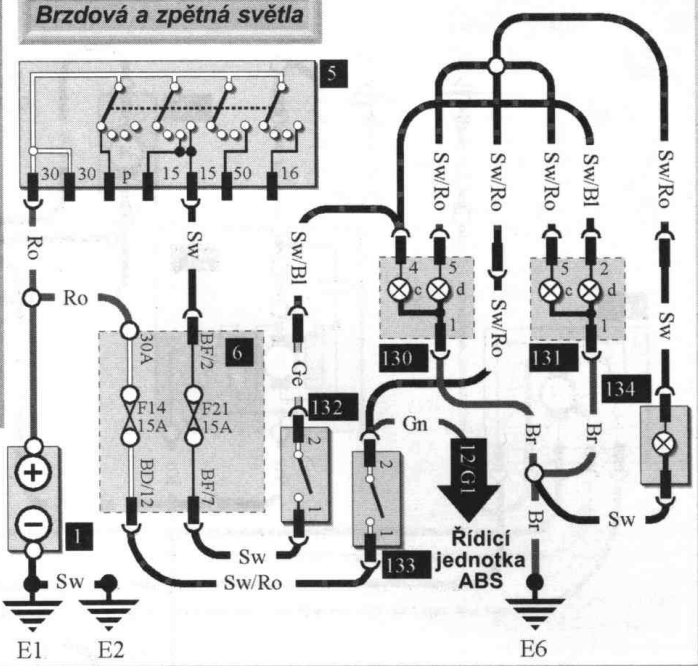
Brzdová a zpětná světla

5

30 30 p 15 15 50 16

Ro

Sw

Ro

Sw/Bl

Sw/Ro

Sw/Ro

Sw/Ro

Sw/Bl

Sw/Ro

30A

BF/2

6

F14 15A

F21 15A

BD/12

BF/7

Ge

132

2

1

4 c

5 d

1

130

Sw/Ro

5 c

2 d

1

131

Sw

134

Gn

2

1

133

12 G1

Řídicí jednotka ABS

Br

Br

Br

Sw

1

Sw

Sw

Sw/Ro

E1

E2

E6